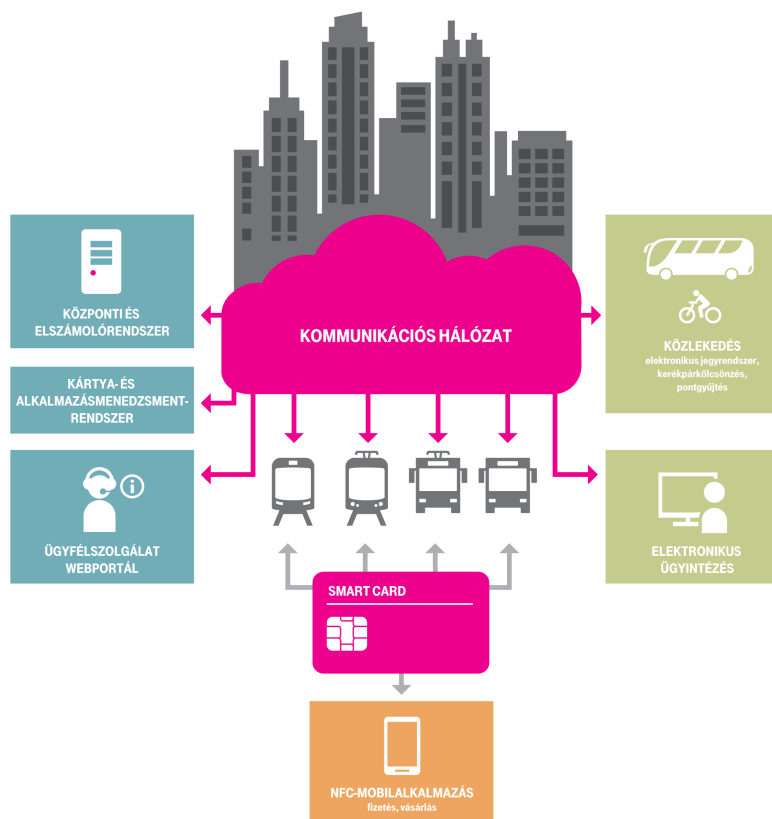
KÖZPONTI ÉS ELSZÁMOLÓRENDSZER

KÁRTYA- ÉS ALKALMAZÁSMENEDZSMENT-RENDSZER

ÜGYFÉLSZOLGÁLAT WEBPORTÁL

KOMMUNIKÁCIÓS HÁLÓZAT

KÖZLEKEDÉS
elektronikus jegyrendszer, kerékpárkölcsönzés, pontgyűjtés

ELEKTRONIKUS ÜGYINTÉZÉS

SMART CARD

NFC-MOBILALKALMAZÁS
fizetés, vásárlás